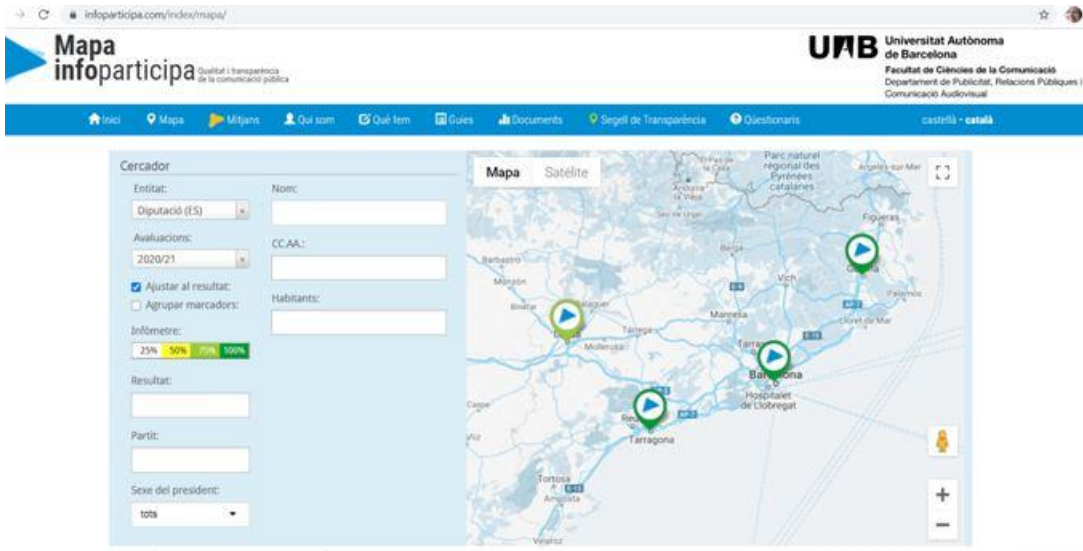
infoparticipa.com/index/mapa/

Mapa infoparticipa Qualitat i transparència de la comunicació pública

UAB Universitat Autònoma de Barcelona
Facultat de Ciències de la Comunicació
Departament de Publicitat, Relacions Públiques i Comunicació Audiovisual

Inici | Mapa | Mitjans | Qui som | Què fem | Guies | Documents | Segell de Transparència | Qüestionaris | castellà · català

Cercador

Entitat:
Diputació (ES)

Avaluacions:
2020/21

Ajustar al resultat:
Agrupar marcadors:

Infòmetre:
25% | 50% | 75% | 100%

Resultat:

Partit:

Sexe del president:
tots

Nom:

CC.AA.:

Habitants:

Mapa | Satèlite

Parc natural regional des Pyrénées catalanes
Andorra la Vella
Seu de Urgel
Figueras
Berga
Girona
Barbastro
Monzón
Vich
Palamós
Binéfar
Balaguer
Lleida
Tàrrega
Manresa
Mollerusa
Lloret de Mar
Terrassa
Barcelona
Hospitalet de Llobregat
Caspe
Reus
Tarragona
Tortosa
Amposta
Vinaròs